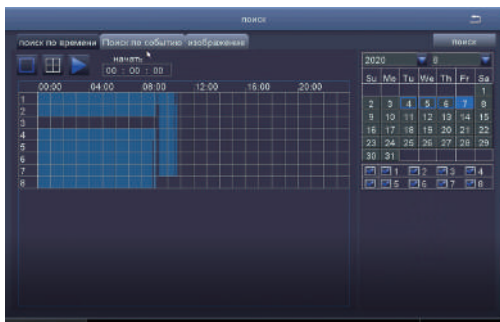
поиск

поиск по времени | Поиск по событию | изображения

поиск

начать
00 : 00 : 00

00:00 04:00 08:00 12:00 16:00 20:00

1
2
3
4
5
6
7
8

2020 8

| Su | Mo | Tu | We | Th | Fr | Sa |
|---|---|---|---|---|---|---|
| | | | | | | 1 |
| 2 | 3 | 4 | 5 | 6 | 7 | 8 |
| 9 | 10 | 11 | 12 | 13 | 14 | 15 |
| 16 | 17 | 18 | 19 | 20 | 21 | 22 |
| 23 | 24 | 25 | 26 | 27 | 28 | 29 |
| 30 | 31 | | | | | |

1 2 3 4
5 6 7 8